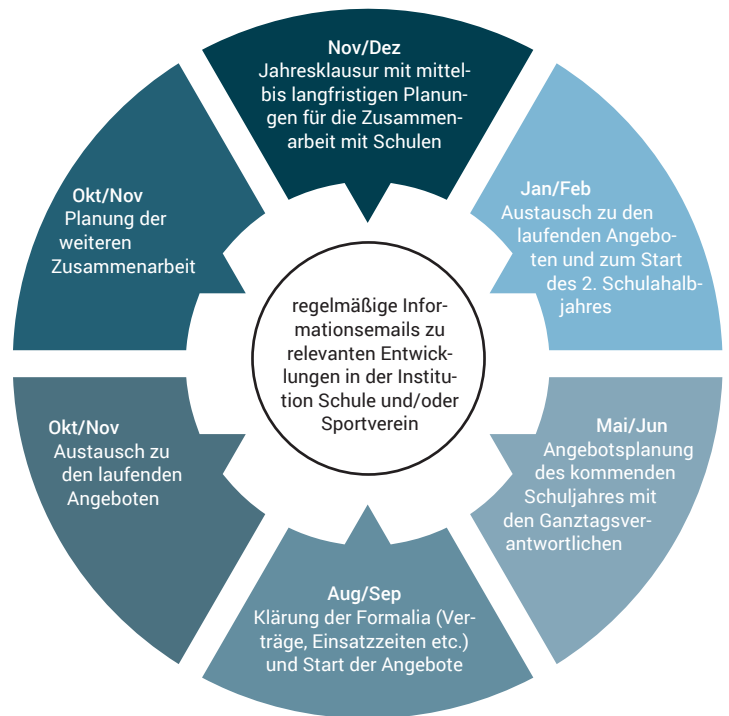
Nov/Dez
Jahresklausur mit mittelbis langfristigen Planungen für die Zusammenarbeit mit Schulen

Jan/Feb
Austausch zu den laufenden Angeboten und zum Start des 2. Schulahalbjahres

Mai/Jun
Angebotsplanung des kommenden Schuljahres mit den Ganztagsverantwortlichen

Aug/Sep
Klärung der Formalia (Verträge, Einsatzzeiten etc.) und Start der Angebote

Okt/Nov
Austausch zu den laufenden Angeboten

Okt/Nov
Planung der weiteren Zusammenarbeit

regelmäßige Informationsemails zu relevanten Entwicklungen in der Institution Schule und/oder Sportverein